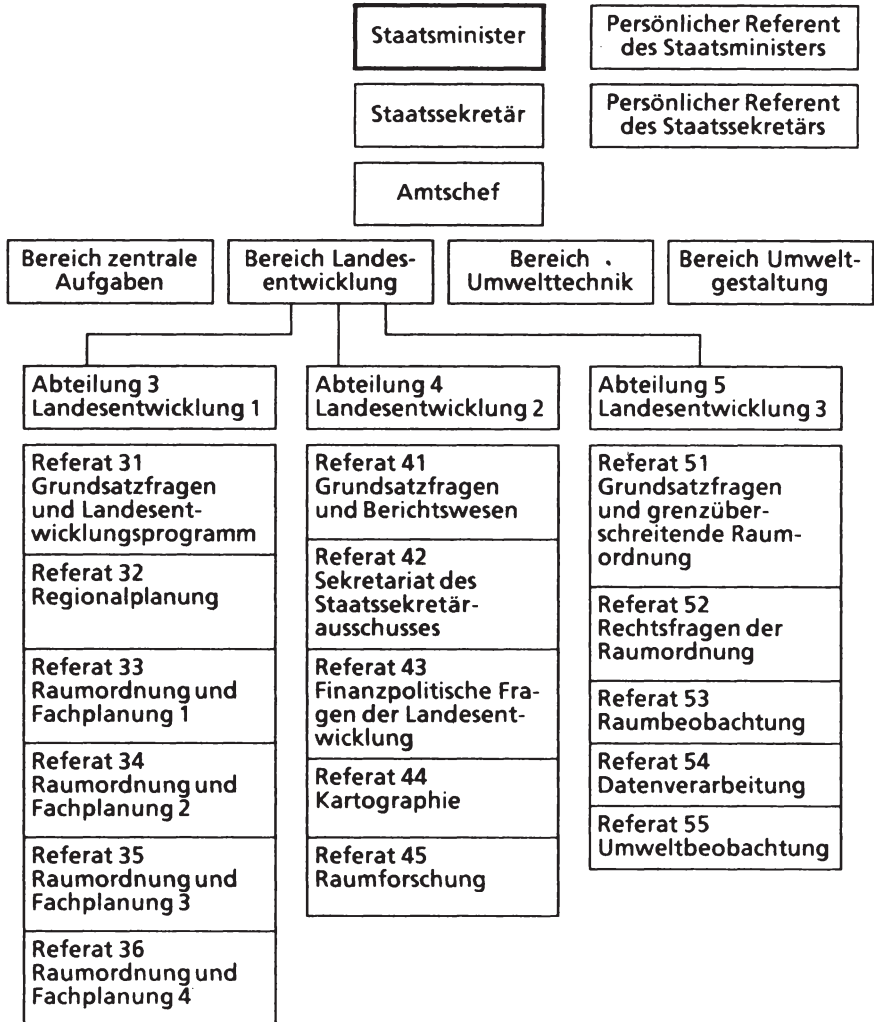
Staatsminister

Persönlicher Referent des Staatsministers

Staatssekretär

Persönlicher Referent des Staatssekretärs

Amtschef

Bereich zentrale Aufgaben

Bereich Landesentwicklung

Bereich Umwelttechnik

Bereich Umweltgestaltung

Abteilung 3 Landesentwicklung 1

Referat 31 Grundsatzfragen und Landesentwicklungsprogramm

Referat 32 Regionalplanung

Referat 33 Raumordnung und Fachplanung 1

Referat 34 Raumordnung und Fachplanung 2

Referat 35 Raumordnung und Fachplanung 3

Referat 36 Raumordnung und Fachplanung 4

Abteilung 4 Landesentwicklung 2

Referat 41 Grundsatzfragen und Berichtswesen

Referat 42 Sekretariat des Staatssekretärausschusses

Referat 43 Finanzpolitische Fragen der Landesentwicklung

Referat 44 Kartographie

Referat 45 Raumforschung

Abteilung 5 Landesentwicklung 3

Referat 51 Grundsatzfragen und grenzüberschreitende Raumordnung

Referat 52 Rechtsfragen der Raumordnung

Referat 53 Raumbeobachtung

Referat 54 Datenverarbeitung

Referat 55 Umweltbeobachtung